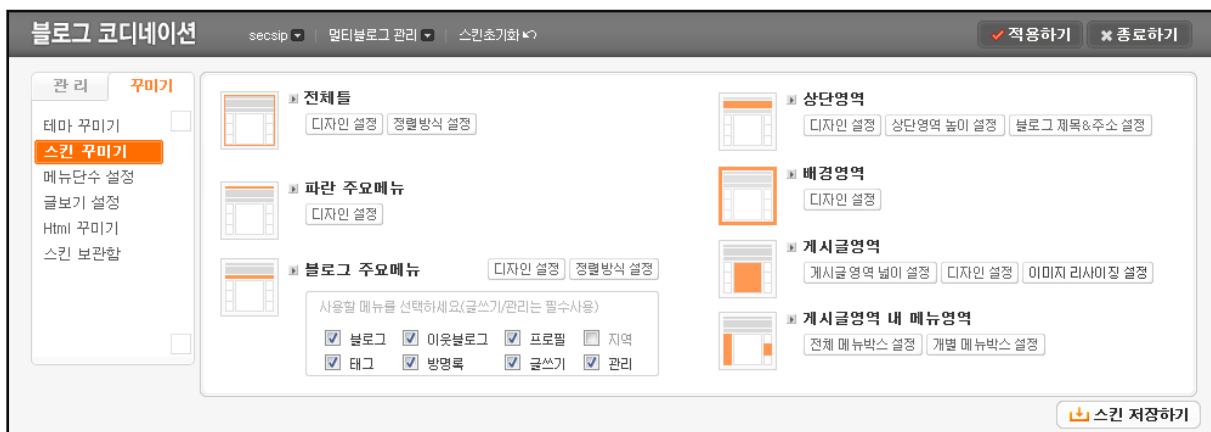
블로그 코디네이션

secsip | 멀티블로그 관리 | 스킨초기화

✔ 적용하기

✖ 종료하기

관 리

꾸미기

테마 꾸미기

스킨 꾸미기

메뉴단수 설정

글보기 설정

Html 꾸미기

스킨 보관함

전체틀

디자인 설정

정렬방식 설정

파란 주요메뉴

디자인 설정

블로그 주요메뉴

디자인 설정

정렬방식 설정

사용할 메뉴를 선택하세요(글쓰기/관리는 필수사용)

블로그

이웃블로그

프로필

지역

태그

방명록

글쓰기

관리

상단영역

디자인 설정

상단영역 높이 설정

블로그 제목&주소 설정

배경영역

디자인 설정

게시글영역

게시글 영역 넓이 설정

디자인 설정

이미지 리사이징 설정

게시글영역 내 메뉴영역

전체 메뉴박스 설정

개별 메뉴박스 설정

스킨 저장하기